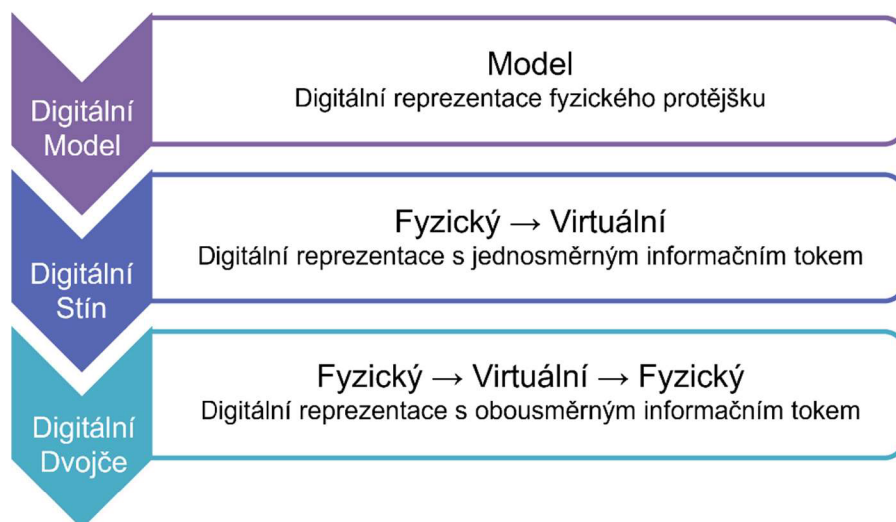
Digitální Model

Model
Digitální reprezentace fyzického protějšku

Digitální Stín

Fyzický → Virtuální
Digitální reprezentace s jednosměrným informačním tokem

Digitální Dvojče

Fyzický → Virtuální → Fyzický
Digitální reprezentace s obousměrným informačním tokem